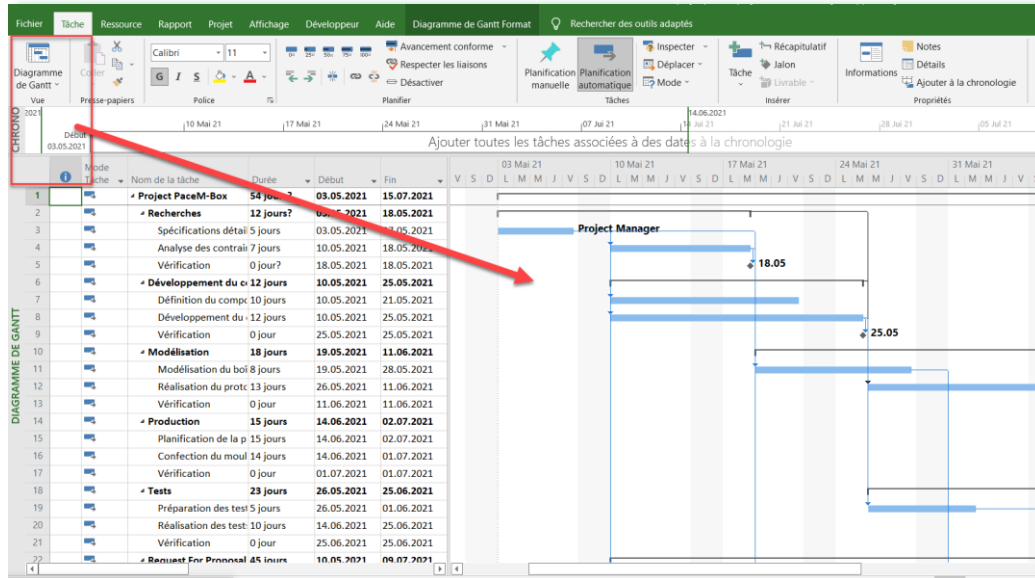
Fichier Tâche Ressource Rapport Projet Affichage Développeur Aide Diagramme de Gantt Format Rechercher des outils adaptés

Diagramme de Gantt
Vue
Coller
Presse-papiers
Calibri 11
G I S
Police
Avancement conforme
Respecter les liaisons
Désactiver
Planifier
Planification manuelle
Planification automatique
Inspecter
Déplacer
Mode
Tâches
Tâche
Récapitulatif
Jalon
Livrable
Insérer
Informations
Notes
Détails
Ajouter à la chronologie
Propriétés

CHRONO
2021
Début 03.05.2021
10 Mai 21 | 17 Mai 21 | 24 Mai 21 | 31 Mai 21 | 07 Jul 21 | 14.06.2021 14 Jul 21 | 21 Jul 21 | 28 Jul 21 | 05 Jul 21
Ajouter toutes les tâches associées à des dates à la chronologie

DIAGRAMME DE GANTT

| | | Mode Tâche | Nom de la tâche | Durée | Début | Fin |
|---|---|---|---|---|---|---|
| 1 | | | Project PaceM-Box | 54 jours? | 03.05.2021 | 15.07.2021 |
| 2 | | | Recherches | 12 jours? | 03.05.2021 | 18.05.2021 |
| 3 | | | Spécifications détail | 5 jours | 03.05.2021 | 17.05.2021 |
| 4 | | | Analyse des contrai | 7 jours | 10.05.2021 | 18.05.2021 |
| 5 | | | Vérification | 0 jour? | 18.05.2021 | 18.05.2021 |
| 6 | | | Développement du c | 12 jours | 10.05.2021 | 25.05.2021 |
| 7 | | | Définition du compo | 10 jours | 10.05.2021 | 21.05.2021 |
| 8 | | | Développement du | 12 jours | 10.05.2021 | 25.05.2021 |
| 9 | | | Vérification | 0 jour | 25.05.2021 | 25.05.2021 |
| 10 | | | Modélisation | 18 jours | 19.05.2021 | 11.06.2021 |
| 11 | | | Modélisation du boî | 8 jours | 19.05.2021 | 28.05.2021 |
| 12 | | | Réalisation du proto | 13 jours | 26.05.2021 | 11.06.2021 |
| 13 | | | Vérification | 0 jour | 11.06.2021 | 11.06.2021 |
| 14 | | | Production | 15 jours | 14.06.2021 | 02.07.2021 |
| 15 | | | Planification de la p | 15 jours | 14.06.2021 | 02.07.2021 |
| 16 | | | Confection du moul | 14 jours | 14.06.2021 | 01.07.2021 |
| 17 | | | Vérification | 0 jour | 01.07.2021 | 01.07.2021 |
| 18 | | | Tests | 23 jours | 26.05.2021 | 25.06.2021 |
| 19 | | | Préparation des test | 5 jours | 26.05.2021 | 01.06.2021 |
| 20 | | | Réalisation des test | 10 jours | 14.06.2021 | 25.06.2021 |
| 21 | | | Vérification | 0 jour | 25.06.2021 | 25.06.2021 |
| 22 | | | Request For Proposal | 45 jours | 10.05.2021 | 09.07.2021 |

03 Mai 21 | 10 Mai 21 | 17 Mai 21 | 24 Mai 21 | 31 Mai 21
V S D L M M J V S D L M M J V S D L M M J V S D L M M J V S D L M M J V
Project Manager
18.05
25.05